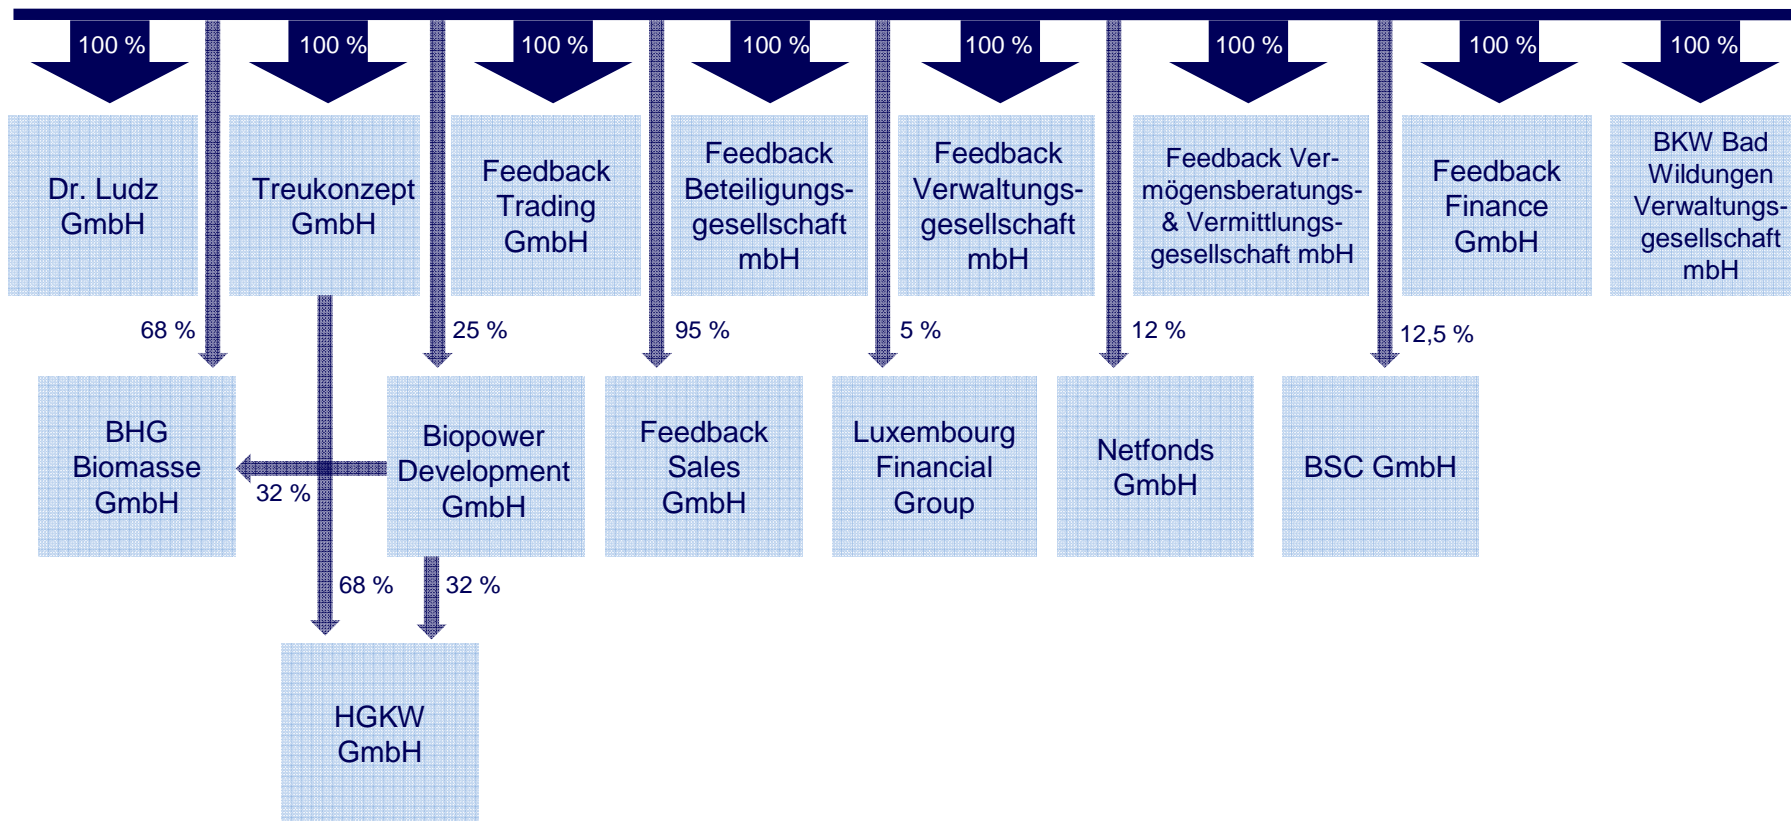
100 %

Dr. Ludz GmbH

100 %

Treukonzept GmbH

100 %

Feedback Trading GmbH

100 %

Feedback Beteiligungsgesellschaft mbH

100 %

Feedback Verwaltungsgesellschaft mbH

100 %

Feedback Vermögensberatungs- & Vermittlungsgesellschaft mbH

100 %

Feedback Finance GmbH

100 %

BKW Bad Wildungen Verwaltungsgesellschaft mbH

68 %

25 %

95 %

5 %

12 %

12,5 %

BHG Biomasse GmbH

32 %

Biopower Development GmbH

Feedback Sales GmbH

Luxembourg Financial Group

Netfonds GmbH

BSC GmbH

68 %

32 %

HGKW GmbH